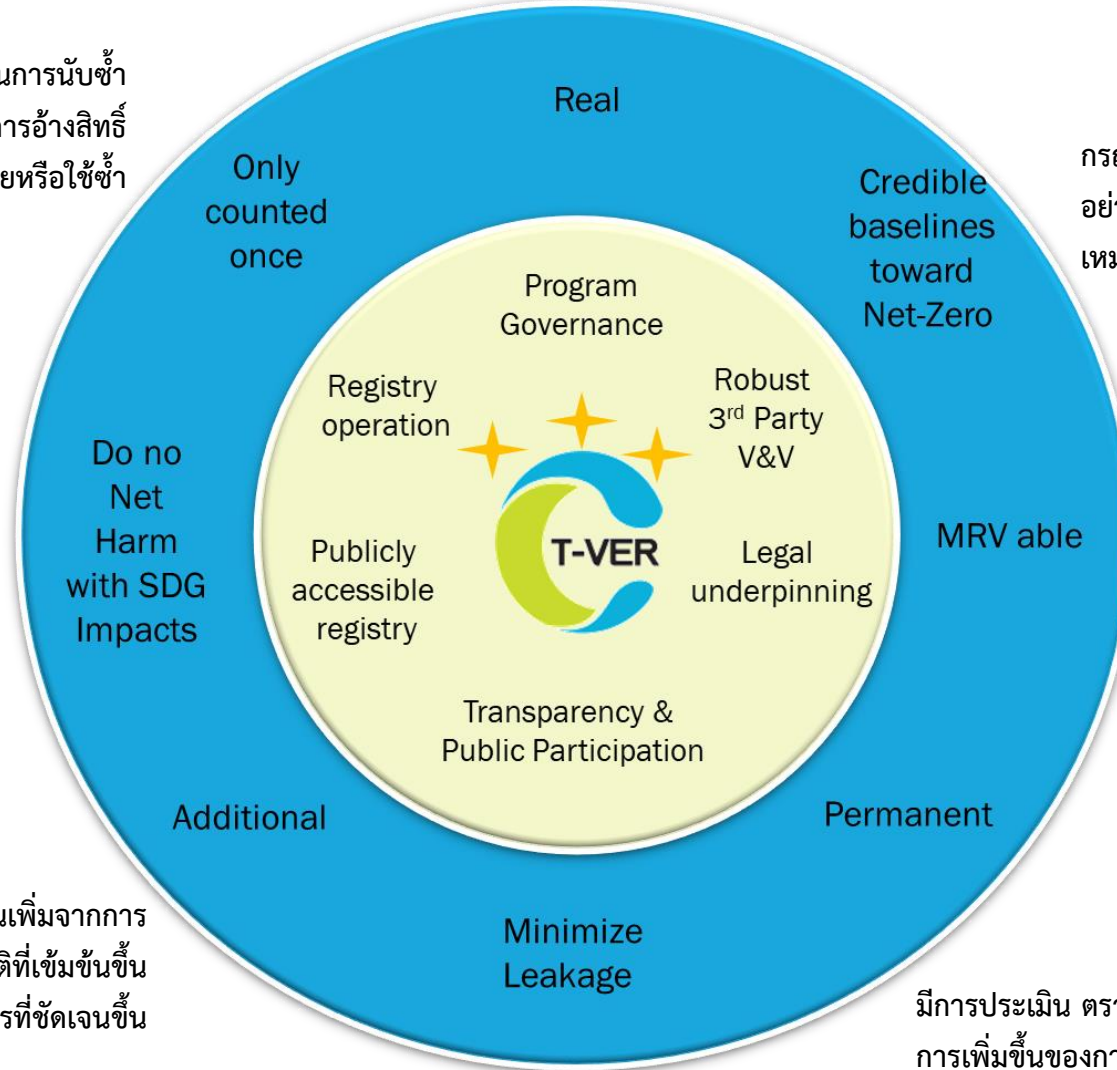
นการนับซ้ำ
การอ้างสิทธิ์
ยหรือใช้ซ้ำ

Real

Only counted once

Credible baselines toward Net-Zero

กร
อย่
เหม

Program Governance

Registry operation

Robust 3$^{rd}$ Party V&V

Do no Net Harm with SDG Impacts

T-VER

MRV able

Publicly accessible registry

Legal underpinning

Transparency & Public Participation

Additional

Permanent

นเพิ่มจากการ
ติที่เข้มข้นขึ้น
รที่ชัดเจนขึ้น

Minimize Leakage

มีการประเมิน ตร
การเพิ่มขึ้นของก